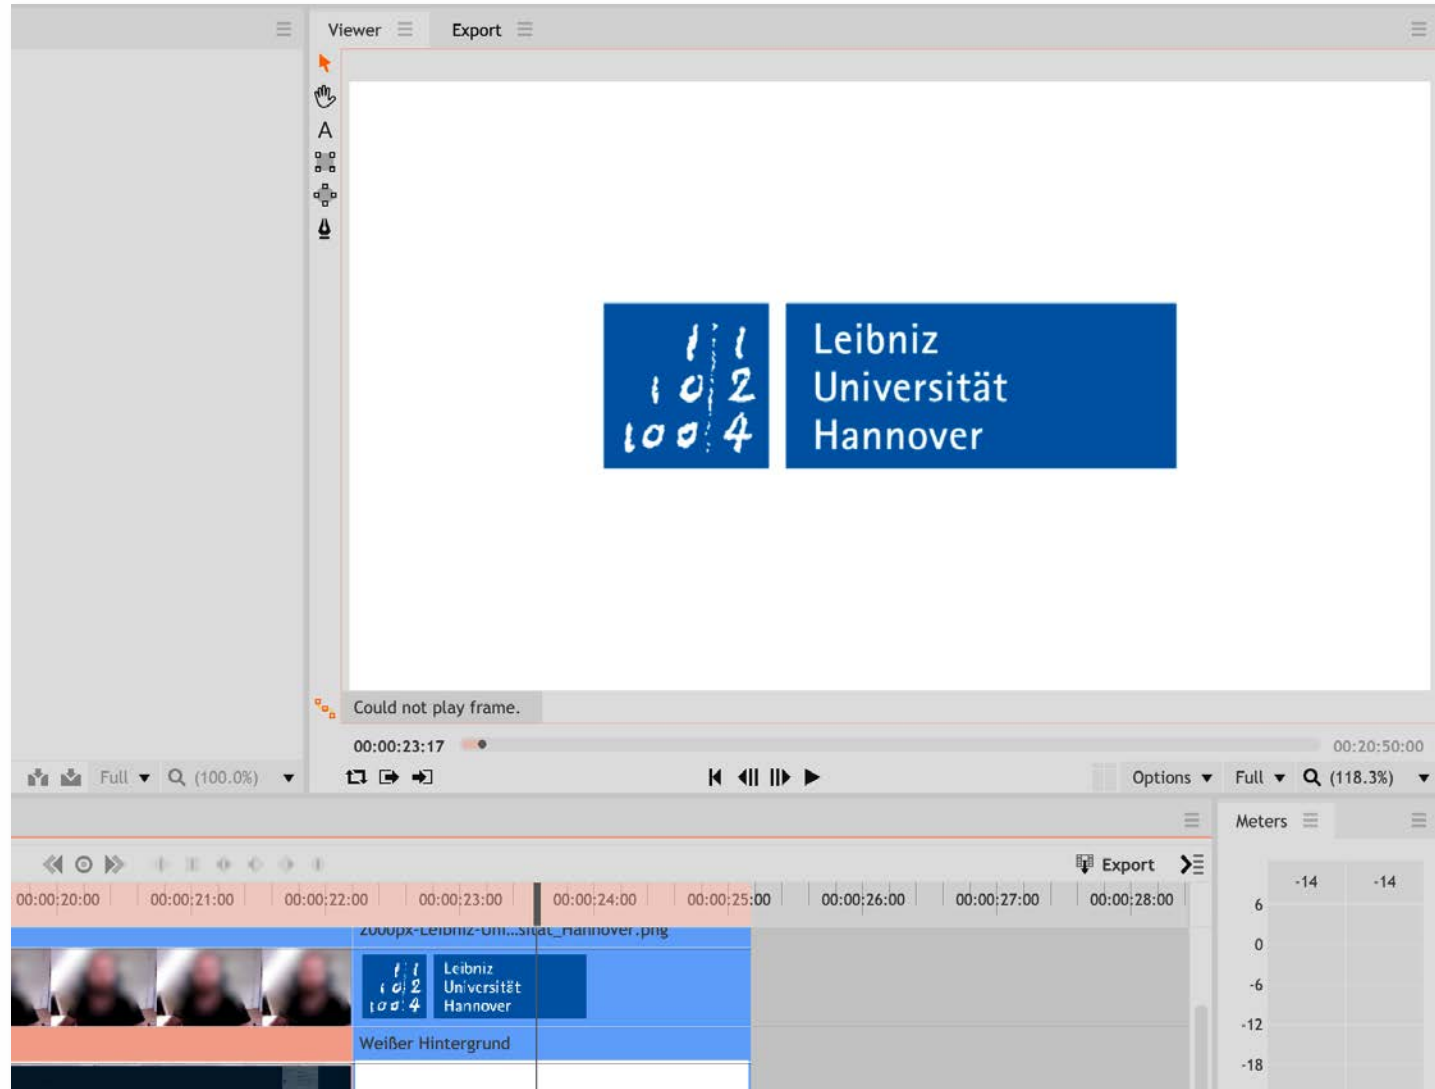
Viewer

Export

Leibniz Universität Hannover

Could not play frame.

00:00:23:17

00:20:50:00

Full (100.0%)

Options Full (118.3%)

Meters

Export

00:00:20:00 00:00:21:00 00:00:22:00 00:00:23:00 00:00:24:00 00:00:25:00 00:00:26:00 00:00:27:00 00:00:28:00

2000px-Leibniz-Uni...sität_Hannover.png

Leibniz Universität Hannover

Weißer Hintergrund

-14 -14

6

0

-6

-12

-18